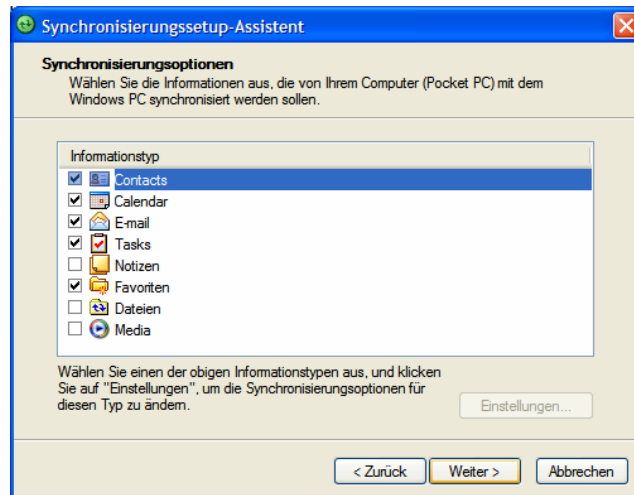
Synchronisierungssetup-Assistent

Synchronisierungsoptionen
Wählen Sie die Informationen aus, die von Ihrem Computer (Pocket PC) mit dem Windows PC synchronisiert werden sollen.

Informationstyp
Contacts
Calendar
E-mail
Tasks
Notizen
Favoriten
Dateien
Media

Wählen Sie einen der obigen Informationstypen aus, und klicken Sie auf "Einstellungen", um die Synchronisierungsoptionen für diesen Typ zu ändern.

Einstellungen...

< Zurück
Weiter >
Abbrechen